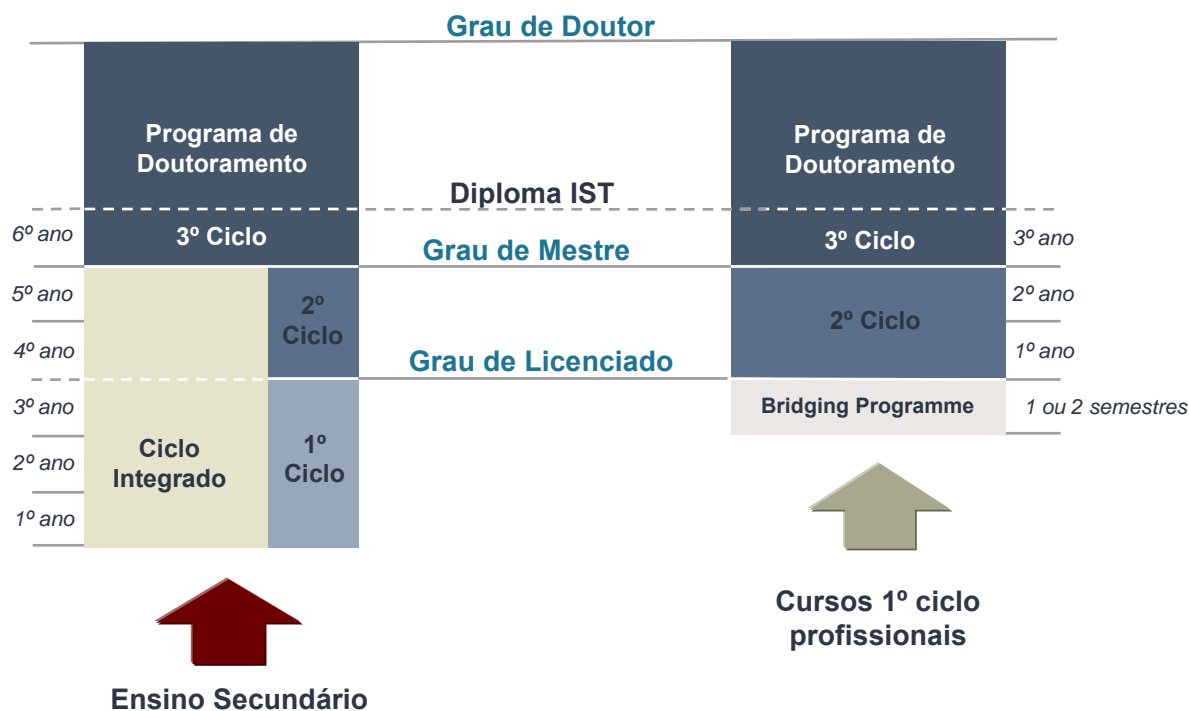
Grau de Doutor

Programa de Doutoramento

Diploma IST

6º ano

3º Ciclo

Grau de Mestre

5º ano

4º ano

2º Ciclo

Grau de Licenciado

3º ano

2º ano

1º ano

Ciclo Integrado

1º Ciclo

Programa de Doutoramento

3º Ciclo

3º ano

2º ano

2º Ciclo

1º ano

Bridging Programme

1 ou 2 semestres

Cursos 1º ciclo profissionais

Ensino Secundário